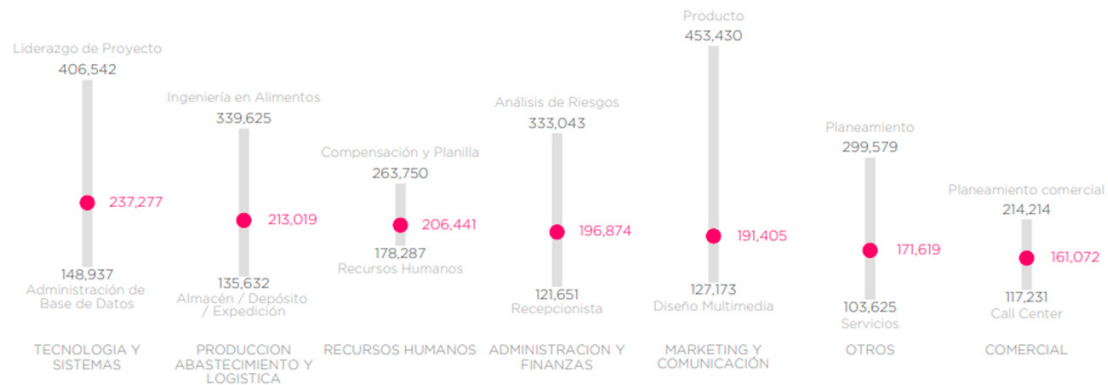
Liderazgo de Proyecto
406,542
237,277
148,937
Administración de Base de Datos
TECNOLOGIA Y SISTEMAS

Ingeniería en Alimentos
339,625
213,019
135,632
Almacén / Depósito / Expedición
PRODUCCION ABASTECIMIENTO Y LOGISTICA

Compensación y Planilla
263,750
206,441
178,287
Recursos Humanos
RECURSOS HUMANOS

Análisis de Riesgos
333,043
196,874
121,651
Recepcionista
ADMINISTRACION Y FINANZAS

Producto
453,430
191,405
127,173
Diseño Multimedia
MARKETING Y COMUNICACIÓN

Planeamiento
299,579
171,619
103,625
Servicios
OTROS

Planeamiento comercial
214,214
161,072
117,231
Call Center
COMERCIAL